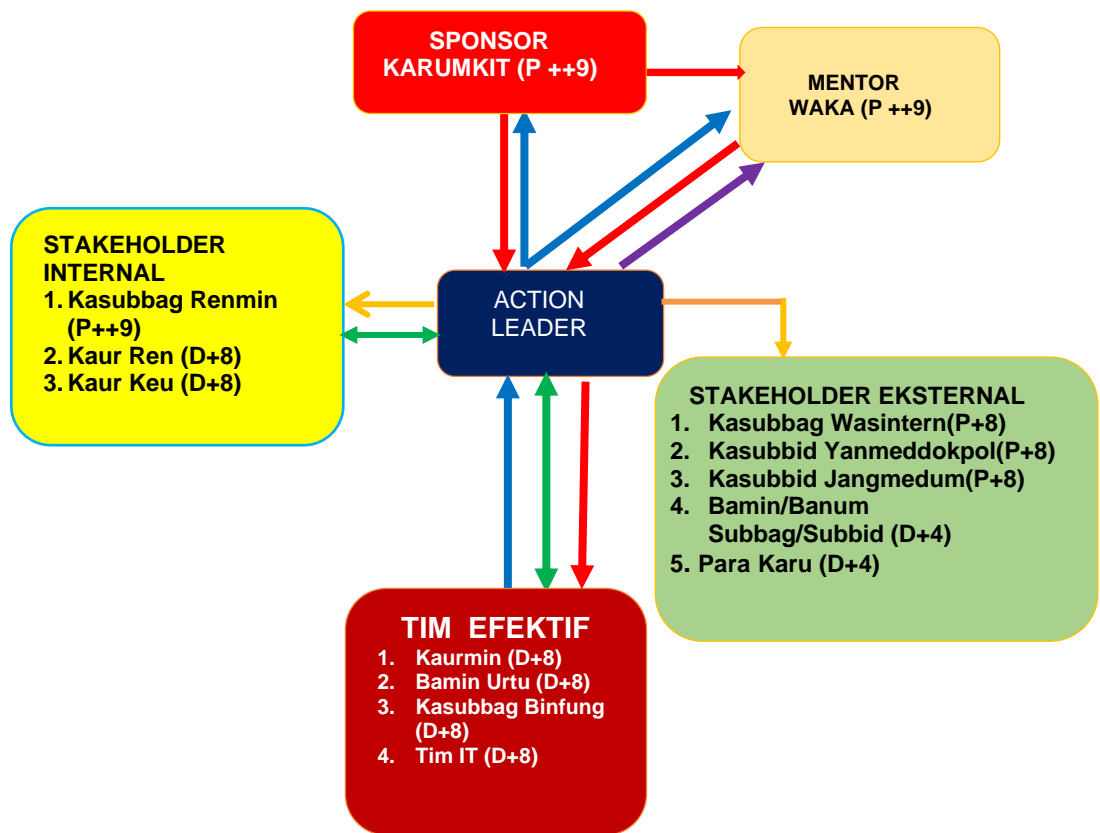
SPONSOR
KARUMKIT (P ++9)

MENTOR
WAKA (P ++9)

STAKEHOLDER INTERNAL
1. Kasubbag Renmin (P++9)
2. Kaur Ren (D+8)
3. Kaur Keu (D+8)

ACTION LEADER

STAKEHOLDER EKSTERNAL
1. Kasubbag Wasintern(P+8)
2. Kasubbid Yanmeddokpol(P+8)
3. Kasubbid Jangmedum(P+8)
4. Bamin/Banum Subbag/Subbid (D+4)
5. Para Karu (D+4)

TIM EFEKTIF
1. Kaurmin (D+8)
2. Bamin Urtu (D+8)
3. Kasubbag Binfung (D+8)
4. Tim IT (D+8)